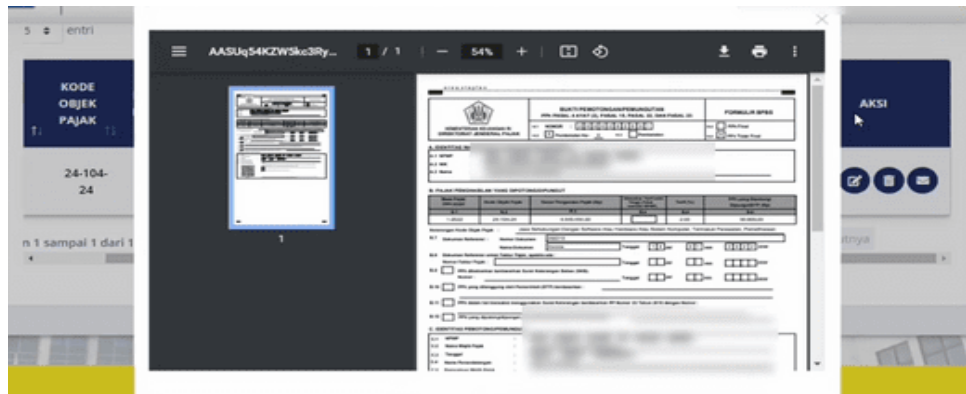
5 entri

KODE OBJEK PAJAK

24-104-24

n 1 sampai 1 dari 1

AKSI

tnya

AASUq54KZW3kc3Ry... 1 / 1 — 54% +

1

BUKTI PEMOTONGAN/PEMUNGUTAN

KEMENTERIAN KEUANGAN RI DIREKTORAT JENDERAL PAJAK

FORMULIR BPPU

A. IDENTITAS

B. PAJAK PENGHASILAN YANG DIPOTONG/DIPUNGUT

24-104-24

C. IDENTITAS PEMOTONG/PEMUNGUT